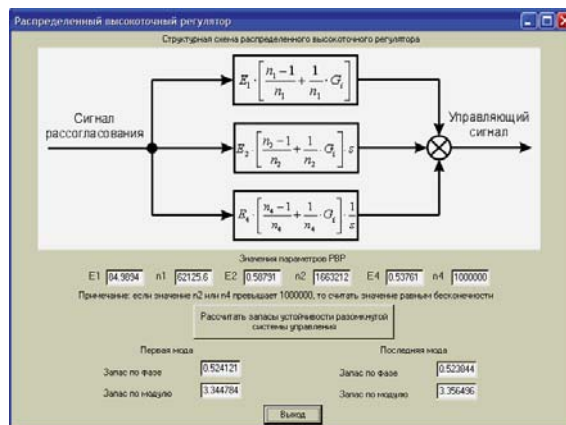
Распределенный высокоточный регулятор

Структурная схема распределенного высокоточного регулятора

$E_1 \cdot \left[\frac{n_1-1}{n_1} + \frac{1}{n_1} \cdot G_i\right]$

Сигнал рассогласования

$E_2 \cdot \left[\frac{n_2-1}{n_2} + \frac{1}{n_2} \cdot G_i\right] \cdot s$

Управляющий сигнал

$E_4 \cdot \left[\frac{n_4-1}{n_4} + \frac{1}{n_4} \cdot G_i\right] \cdot \frac{1}{s}$

Значения параметров РВР

E1 84.9894 n1 62125.6 E2 0.58791 n2 1663212 E4 0.53761 n4 1000000

Примечание: если значение n2 или n4 превышает 1000000, то считать значение равным бесконечности

Рассчитать запасы устойчивости разомкнутой системы управления

Первая мода

Запас по фазе 0.524121

Запас по модулю 3.344784

Последняя мода

Запас по фазе 0.523844

Запас по модулю 3.356496

Выход